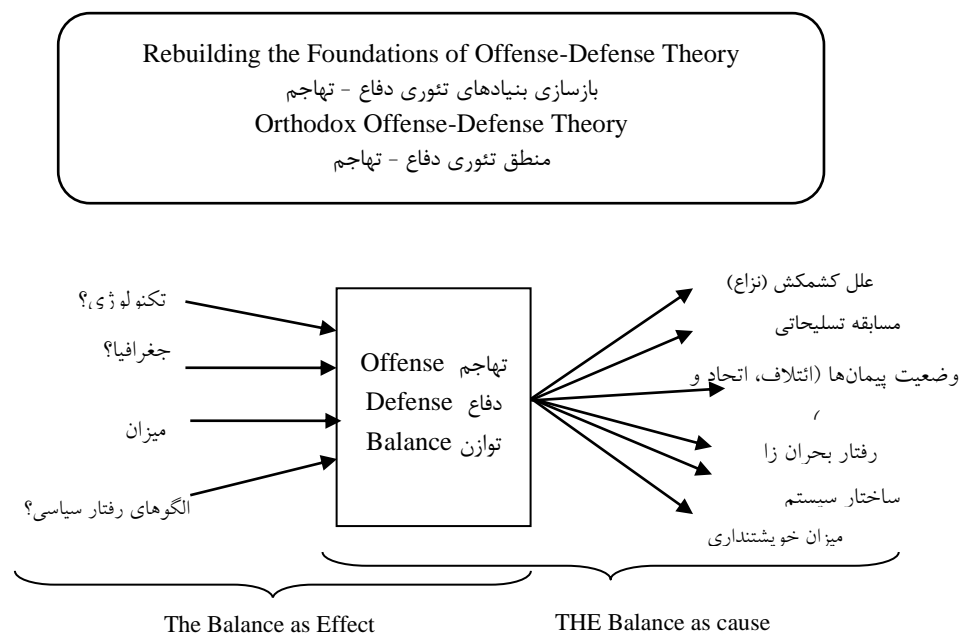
Rebuilding the Foundations of Offense-Defense Theory
بازسازی بنیادهای تئوری دفاع - تهاجم
Orthodox Offense-Defense Theory
منطق تئوری دفاع - تهاجم

تکنولوژی؟
جغرافیا؟
میزان
الگوهای رفتار سیاسی؟

تهاجم Offense
دفاع Defense
توازن Balance

علل کشمکش (نزاع)
مسابقه تسلیحاتی
وضعیت پیمان‌ها (ائتلاف، اتحاد و
،
رفتار بحران زا
ساختار سیستم
میزان خویشتنداری

The Balance as Effect
THE Balance as cause